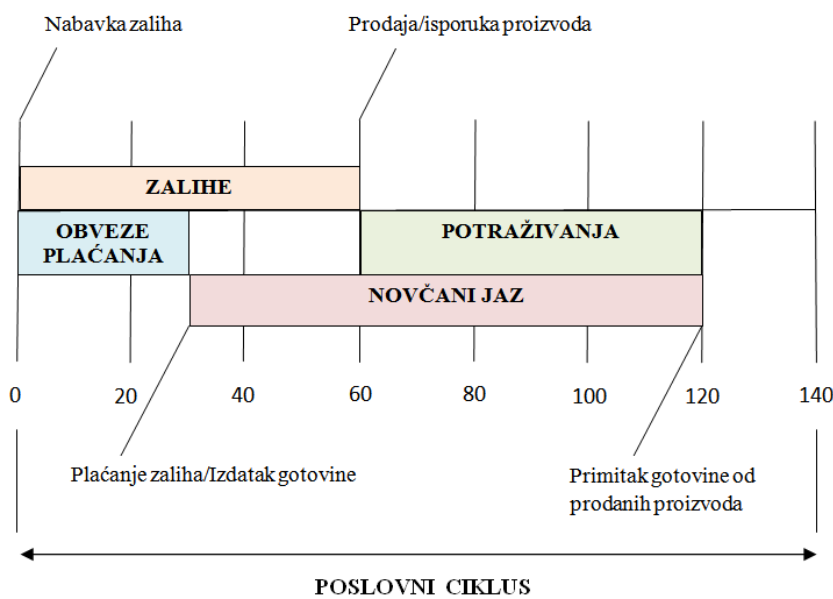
Nabavka zaliha

Prodaja/isporuka proizvoda

ZALIHE

OBVEZE PLAĆANJA

POTRAŽIVANJA

NOVČANI JAZ

0
20
40
60
80
100
120
140

Plaćanje zaliha/Izdatak gotovine

Primitak gotovine od prodanih proizvoda

POSLOVNI CIKLUS